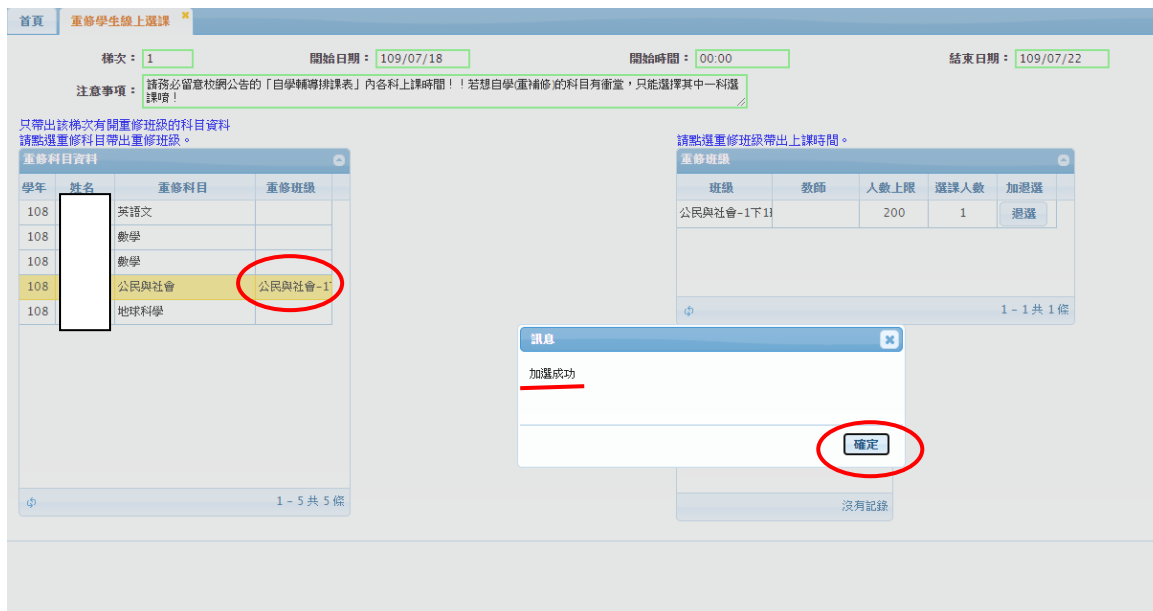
首頁 重修學生線上選課

梯次： 1 開始日期： 109/07/18 開始時間： 00:00 結束日期： 109/07/22

注意事項： 請務必留意校網公告的「自學輔導排課表」內各科上課時間！！若想自學(重補修)的科目有衝堂，只能選擇其中一科選課唷！

只帶出該梯次有開重修班級的科目資料
請點選重修科目帶出重修班級。

重修科目資料

| 學年 | 姓名 | 重修科目 | 重修班級 |
|---|---|---|---|
| 108 | | 英語文 | |
| 108 | | 數學 | |
| 108 | | 數學 | |
| 108 | | 公民與社會 | 公民與社會-1T |
| 108 | | 地球科學 | |

1 - 5 共 5 條

請點選重修班級帶出上課時間。

重修班級

| 班級 | 教師 | 人數上限 | 選課人數 | 加退選 |
|---|---|---|---|---|
| 公民與社會-1下1 | | 200 | 1 | 退選 |

1 - 1 共 1 條

訊息

加選成功

確定

沒有記錄